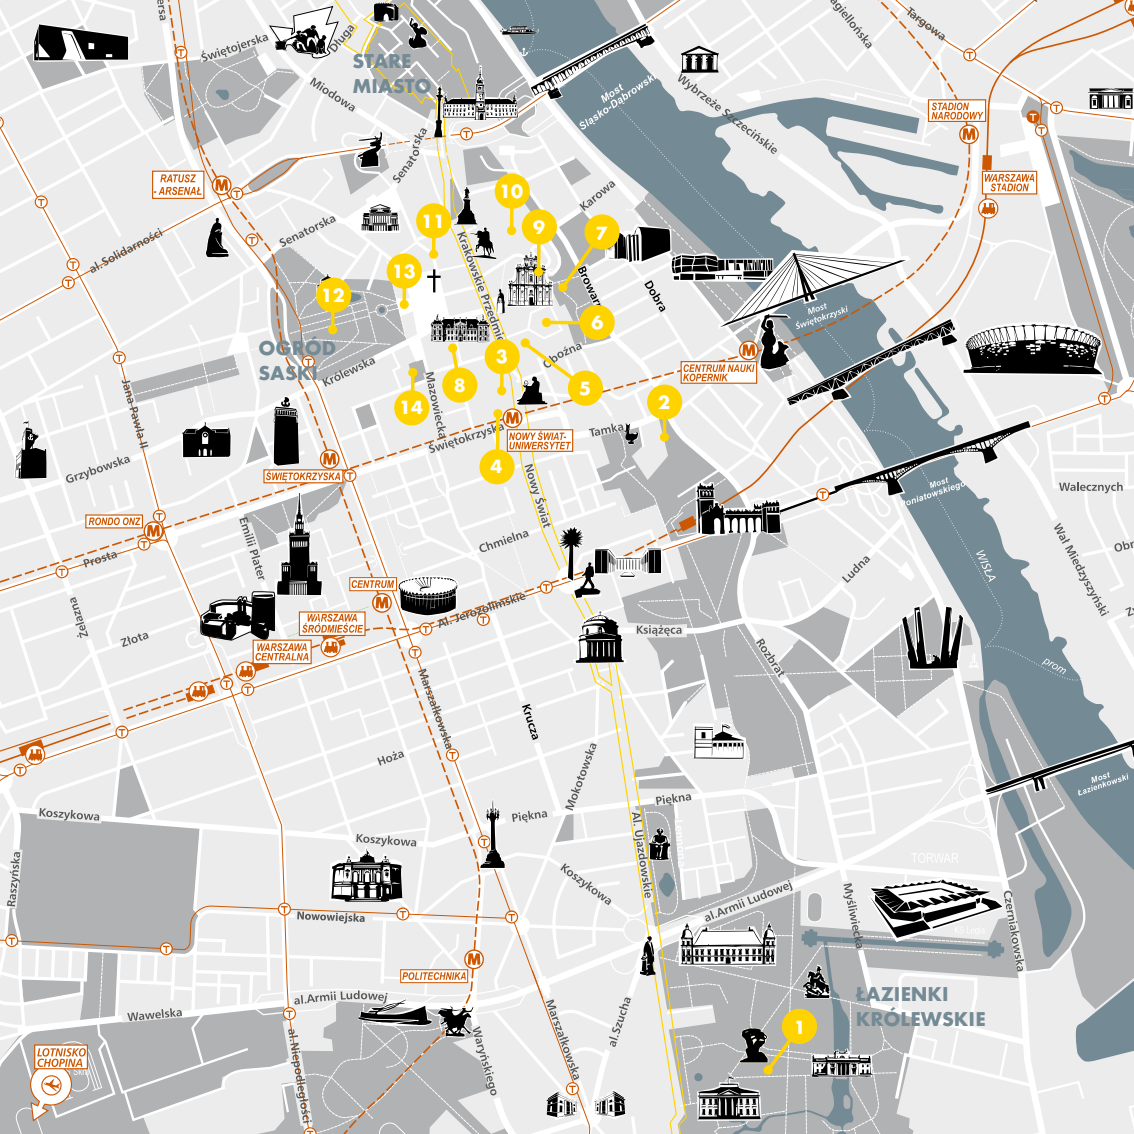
STARE MIASTO

Świętojerska
Długa
Miodowa
Senatorska
Most Śląsko-Dąbrowski
Wybrzeże Szczecińskie
Jagiellońska
Targowa
STADION NARODOWY
WARSZAWA STADION
RATUSZ - ARSENAŁ
al. Solidarności
Senatorska
Karowa
10
11
9
7
Krakowskie Przedmieście
Browarna
Dobra
13
12
Most Świętokrzyski
6
OGRÓD SASKI
Królewska
3
Oboźna
5
CENTRUM NAUKI KOPERNIK
2
14
8
Mazowiecka
Jana Pawła II
Świętokrzyska
NOWY ŚWIAT-UNIWERSYTET
4
Tamka
Grzybowska
ŚWIĘTOKRZYSKA
Nowy Świat
Most Poniatowskiego
Walecznych
RONDO ONZ
Emilii Plater
Chmielna
Wał Miedzeszyński
Prosta
Wisła
CENTRUM
Al. Jerozolimskie
Ludna
Żelazna
Złota
WARSZAWA ŚRÓDMIEŚCIE
Książęca
WARSZAWA CENTRALNA
Rozbrat
prom
Marszałkowska
Krucza
Hoża
Mokotowska
Most Łazienkowski
Piękna
Piękna
Koszykowa
Al. Ujazdowskie
Koszykowa
Koszykowa
TORWAR
Raszyńska
Nowowiejska
al.Armii Ludowej
Myśliwiecka
Czerniakowska
POLITECHNIKA
ŁAZIENKI KRÓLEWSKIE
Wawelska
al.Armii Ludowej
1
al. Szucha
Marszałkowska
Waryńskiego
LOTNISKO CHOPINA
al. Niepodległości
Obr